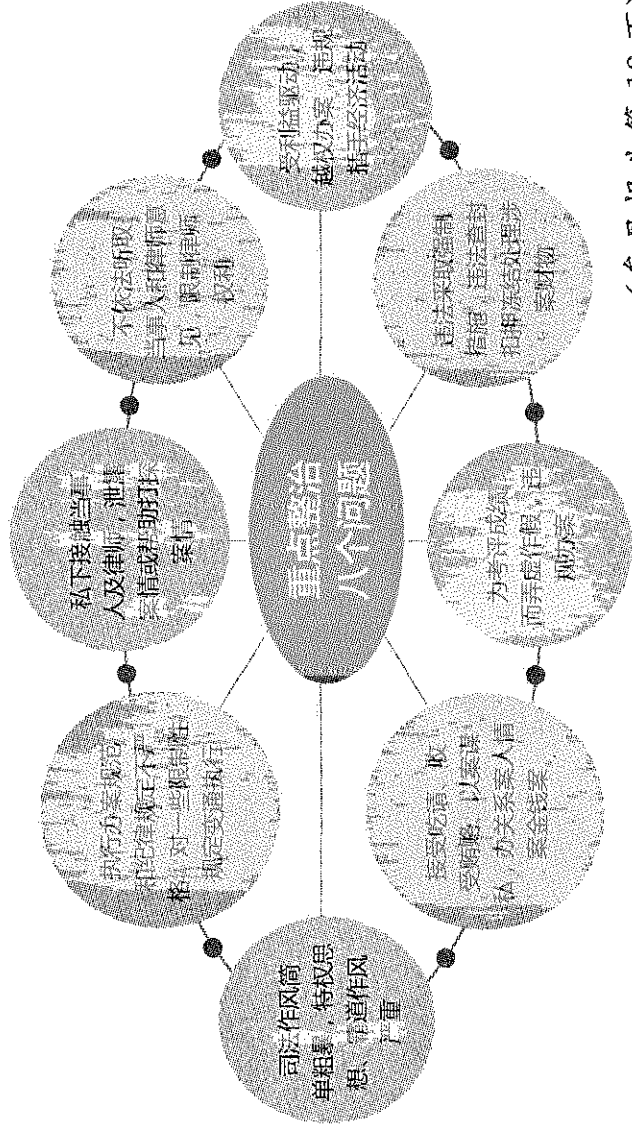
重点整治八个问题

受利益驱动，越权办案、违规插手经济活动

不依法保障当事人和律师诉讼权利，限制律师权利

私下接触当事人及律师，泄露案情或帮助打探案情

执行办案规范不严格，对一些限制性规定变通执行

司法作风简单粗暴，特权思想、霸道作风严重

接受吃请、收受财物，以案谋私，办关系案人情案金钱案

为考评成绩而弄虚作假，违规办案

违法采取强制措施，违法查封扣押冻结处理涉案财物